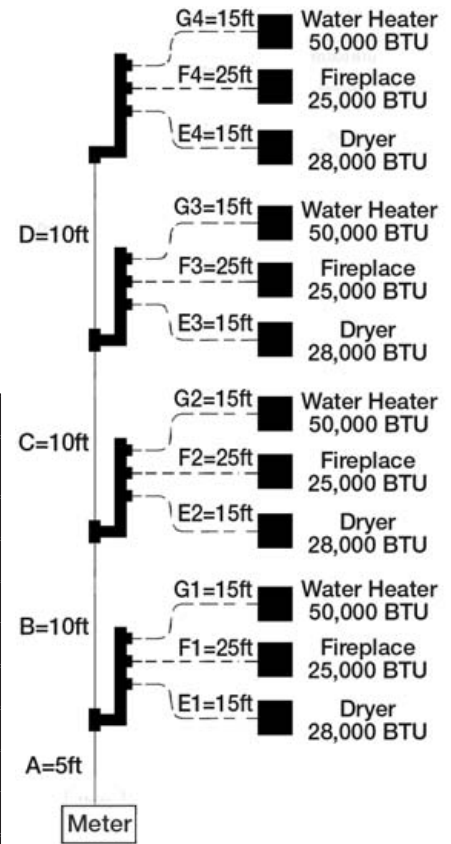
G4=15ft
Water Heater
50,000 BTU

F4=25ft
Fireplace
25,000 BTU

E4=15ft
Dryer
28,000 BTU

D=10ft

G3=15ft
Water Heater
50,000 BTU

F3=25ft
Fireplace
25,000 BTU

E3=15ft
Dryer
28,000 BTU

C=10ft

G2=15ft
Water Heater
50,000 BTU

F2=25ft
Fireplace
25,000 BTU

E2=15ft
Dryer
28,000 BTU

B=10ft

G1=15ft
Water Heater
50,000 BTU

F1=25ft
Fireplace
25,000 BTU

E1=15ft
Dryer
28,000 BTU

A=5ft

Meter